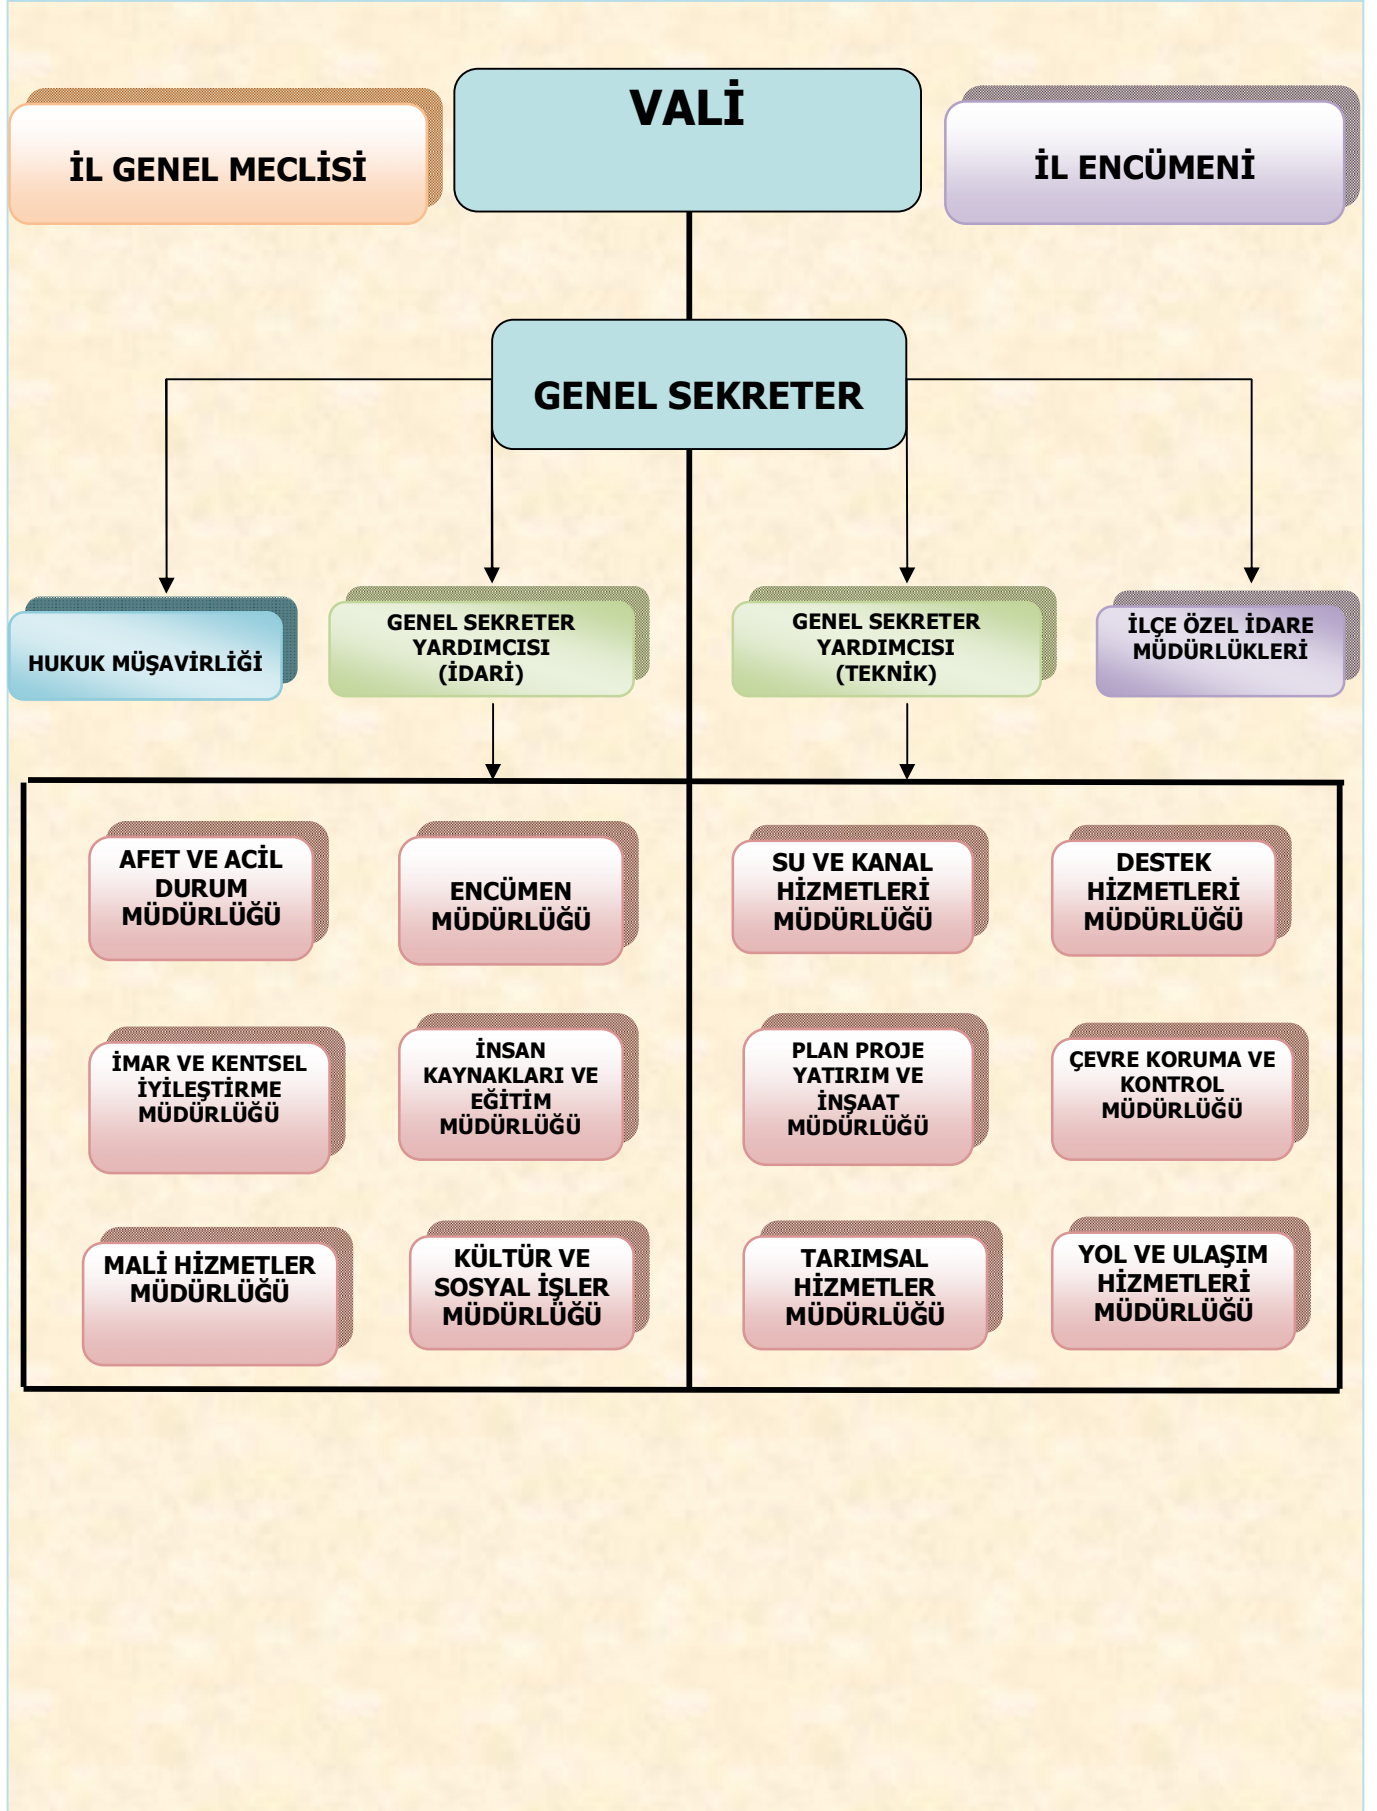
İL GENEL MECLİSİ

VALİ

İL ENCÜMENİ

GENEL SEKRETER

HUKUK MÜŞAVİRLİĞİ

GENEL SEKRETER YARDIMCISI (İDARİ)

GENEL SEKRETER YARDIMCISI (TEKNİK)

İLÇE ÖZEL İDARE MÜDÜRLÜKLERİ

AFET VE ACİL DURUM MÜDÜRLÜĞÜ

ENCÜMEN MÜDÜRLÜĞÜ

SU VE KANAL HİZMETLERİ MÜDÜRLÜĞÜ

DESTEK HİZMETLERİ MÜDÜRLÜĞÜ

İMAR VE KENTSEL İYİLEŞTİRME MÜDÜRLÜĞÜ

İNSAN KAYNAKLARI VE EĞİTİM MÜDÜRLÜĞÜ

PLAN PROJE YATIRIM VE İNŞAAT MÜDÜRLÜĞÜ

ÇEVRE KORUMA VE KONTROL MÜDÜRLÜĞÜ

MALİ HİZMETLER MÜDÜRLÜĞÜ

KÜLTÜR VE SOSYAL İŞLER MÜDÜRLÜĞÜ

TARIMSAL HİZMETLER MÜDÜRLÜĞÜ

YOL VE ULAŞIM HİZMETLERİ MÜDÜRLÜĞÜ